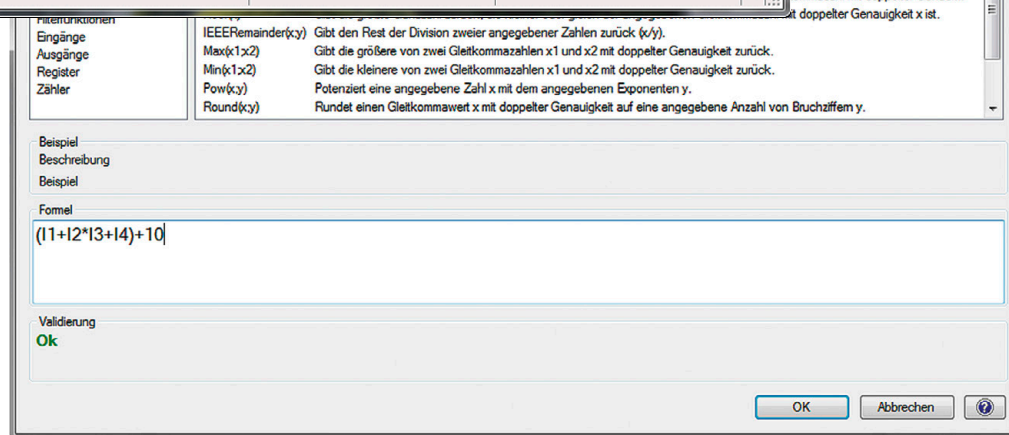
Filterfunktionen
Eingänge
Ausgänge
Register
Zähler

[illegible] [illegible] doppelter Genauigkeit x ist.
IEEERemainder(x,y) Gibt den Rest der Division zweier angegebener Zahlen zurück (x/y).
Max(x1;x2) Gibt die größere von zwei Gleitkommazahlen x1 und x2 mit doppelter Genauigkeit zurück.
Min(x1;x2) Gibt die kleinere von zwei Gleitkommazahlen x1 und x2 mit doppelter Genauigkeit zurück.
Pow(x;y) Potenziert eine angegebene Zahl x mit dem angegebenen Exponenten y.
Round(x;y) Rundet einen Gleitkommawert x mit doppelter Genauigkeit auf eine angegebene Anzahl von Bruchziffern y.

Beispiel
Beschreibung
Beispiel

Formel
(I1+I2*I3+I4)+10

Validierung
Ok

OK
Abbrechen
?